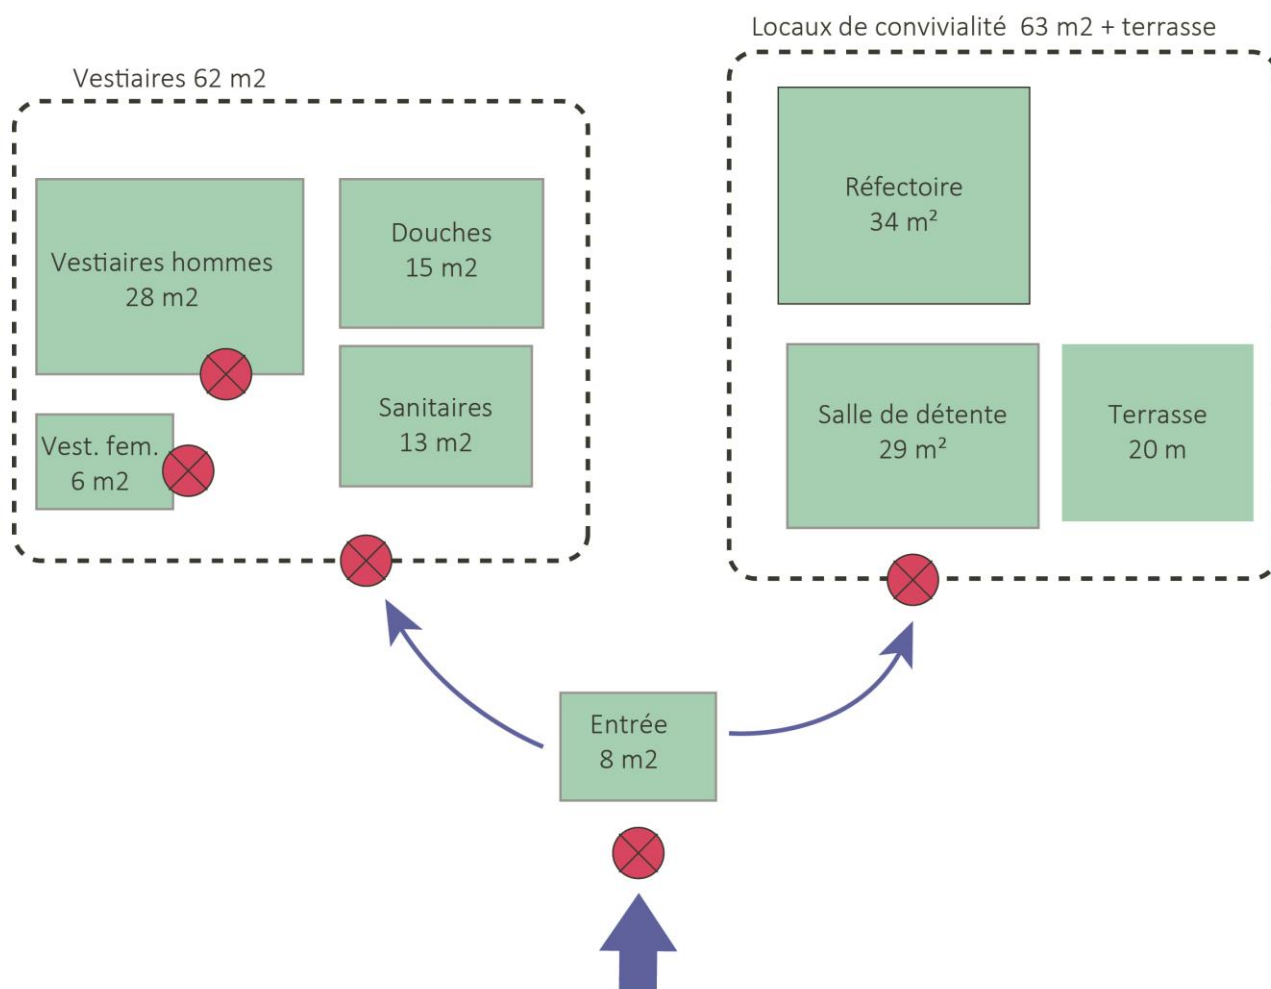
Vestiaires 62 m2

Vestiaires hommes
28 m2

Douches
15 m2

Sanitaires
13 m2

Vest. fem.
6 m2

Locaux de convivialité 63 m2 + terrasse

Réfectoire
34 m²

Salle de détente
29 m²

Terrasse
20 m

Entrée
8 m2